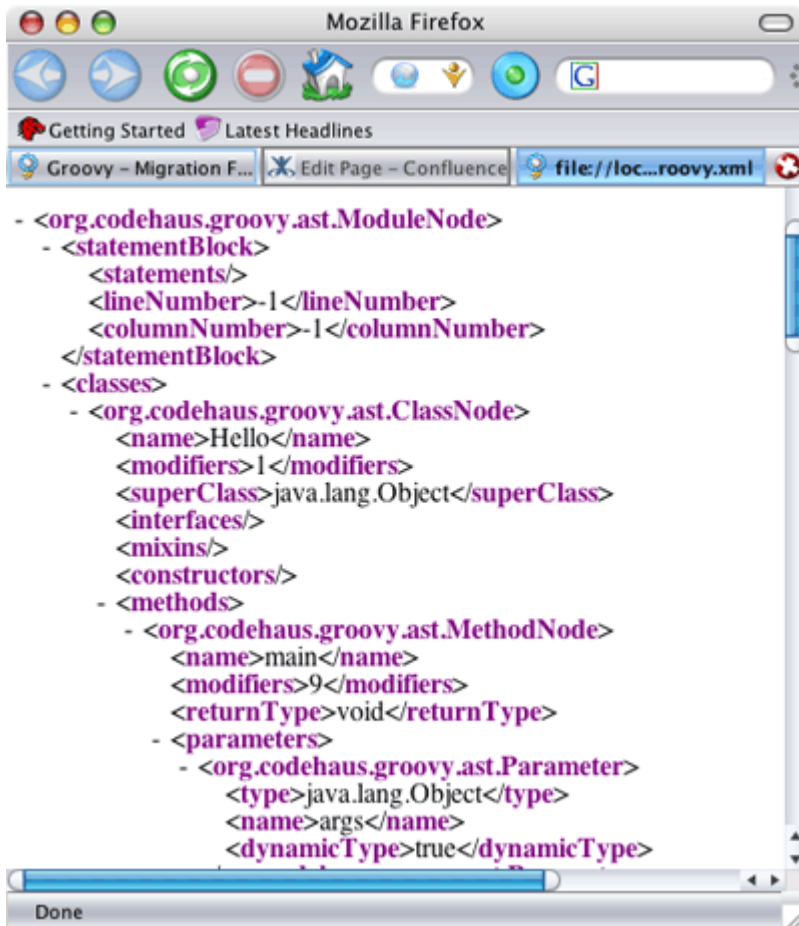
Mozilla Firefox

G

Getting Started Latest Headlines

Groovy – Migration F... Edit Page – Confluence file://loc...roovy.xml

- <org.codehaus.groovy.ast.ModuleNode>
  - <statementBlock>
      <statements/>
      <lineNumber>-1</lineNumber>
      <columnNumber>-1</columnNumber>
    </statementBlock>
  - <classes>
    - <org.codehaus.groovy.ast.ClassNode>
        <name>Hello</name>
        <modifiers>1</modifiers>
        <superClass>java.lang.Object</superClass>
        <interfaces/>
        <mixins/>
        <constructors/>
      - <methods>
        - <org.codehaus.groovy.ast.MethodNode>
            <name>main</name>
            <modifiers>9</modifiers>
            <returnType>void</returnType>
          - <parameters>
            - <org.codehaus.groovy.ast.Parameter>
                <type>java.lang.Object</type>
                <name>args</name>
                <dynamicType>true</dynamicType>
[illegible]

Done